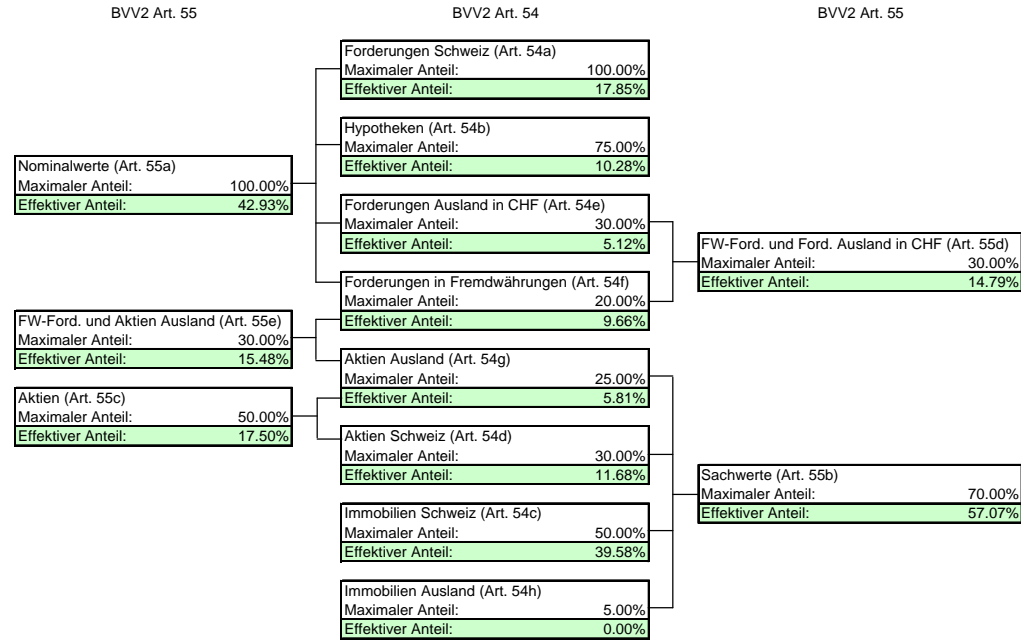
BVV2 Art. 55

BVV2 Art. 54

BVV2 Art. 55

Nominalwerte (Art. 55a)
Maximaler Anteil: 100.00%
Effektiver Anteil: 42.93%

FW-Ford. und Aktien Ausland (Art. 55e)
Maximaler Anteil: 30.00%
Effektiver Anteil: 15.48%

Aktien (Art. 55c)
Maximaler Anteil: 50.00%
Effektiver Anteil: 17.50%

Forderungen Schweiz (Art. 54a)
Maximaler Anteil: 100.00%
Effektiver Anteil: 17.85%

Hypotheken (Art. 54b)
Maximaler Anteil: 75.00%
Effektiver Anteil: 10.28%

Forderungen Ausland in CHF (Art. 54e)
Maximaler Anteil: 30.00%
Effektiver Anteil: 5.12%

Forderungen in Fremdwährungen (Art. 54f)
Maximaler Anteil: 20.00%
Effektiver Anteil: 9.66%

Aktien Ausland (Art. 54g)
Maximaler Anteil: 25.00%
Effektiver Anteil: 5.81%

Aktien Schweiz (Art. 54d)
Maximaler Anteil: 30.00%
Effektiver Anteil: 11.68%

Immobilien Schweiz (Art. 54c)
Maximaler Anteil: 50.00%
Effektiver Anteil: 39.58%

Immobilien Ausland (Art. 54h)
Maximaler Anteil: 5.00%
Effektiver Anteil: 0.00%

FW-Ford. und Ford. Ausland in CHF (Art. 55d)
Maximaler Anteil: 30.00%
Effektiver Anteil: 14.79%

Sachwerte (Art. 55b)
Maximaler Anteil: 70.00%
Effektiver Anteil: 57.07%